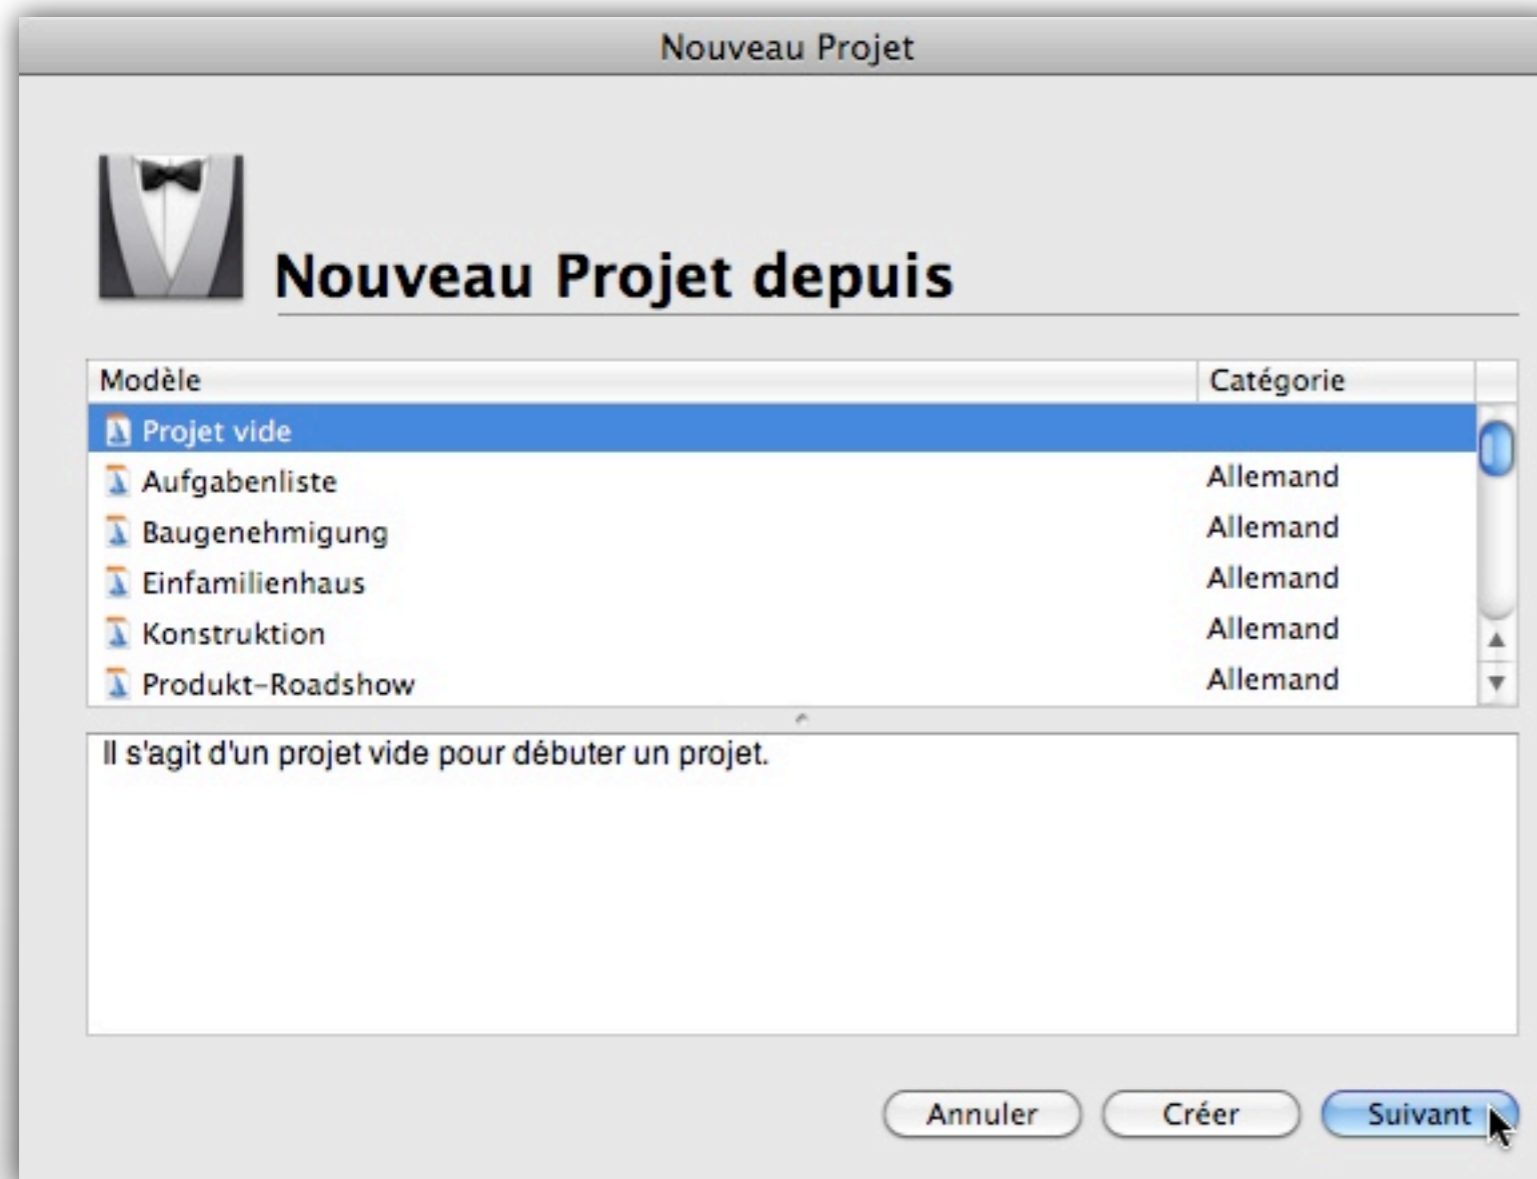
Nouveau Projet

Nouveau Projet depuis

| Modèle | Catégorie |
|---|---|
| Projet vide | |
| Aufgabenliste | Allemand |
| Baugenehmigung | Allemand |
| Einfamilienhaus | Allemand |
| Konstruktion | Allemand |
| Produkt-Roadshow | Allemand |

Il s'agit d'un projet vide pour débuter un projet.

Annuler Créer Suivant